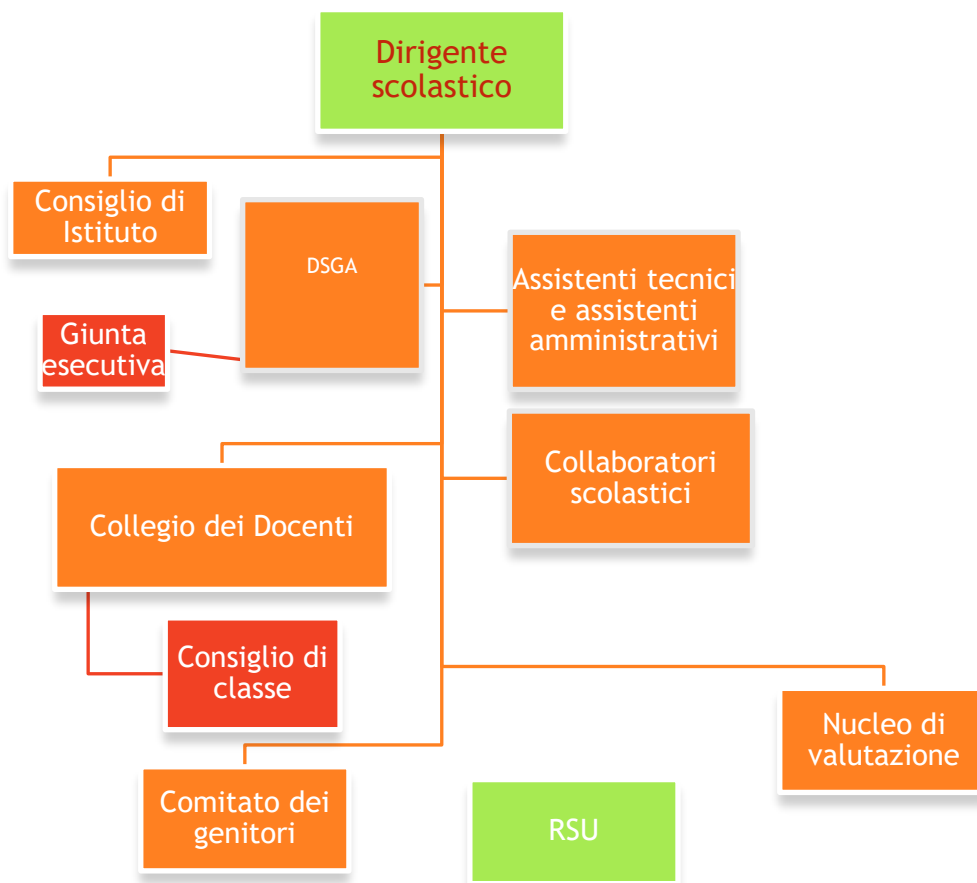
Dirigente scolastico

Consiglio di Istituto

DSGA

Assistenti tecnici e assistenti amministrativi

Giunta esecutiva

Collaboratori scolastici

Collegio dei Docenti

Consiglio di classe

Nucleo di valutazione

Comitato dei genitori

RSU